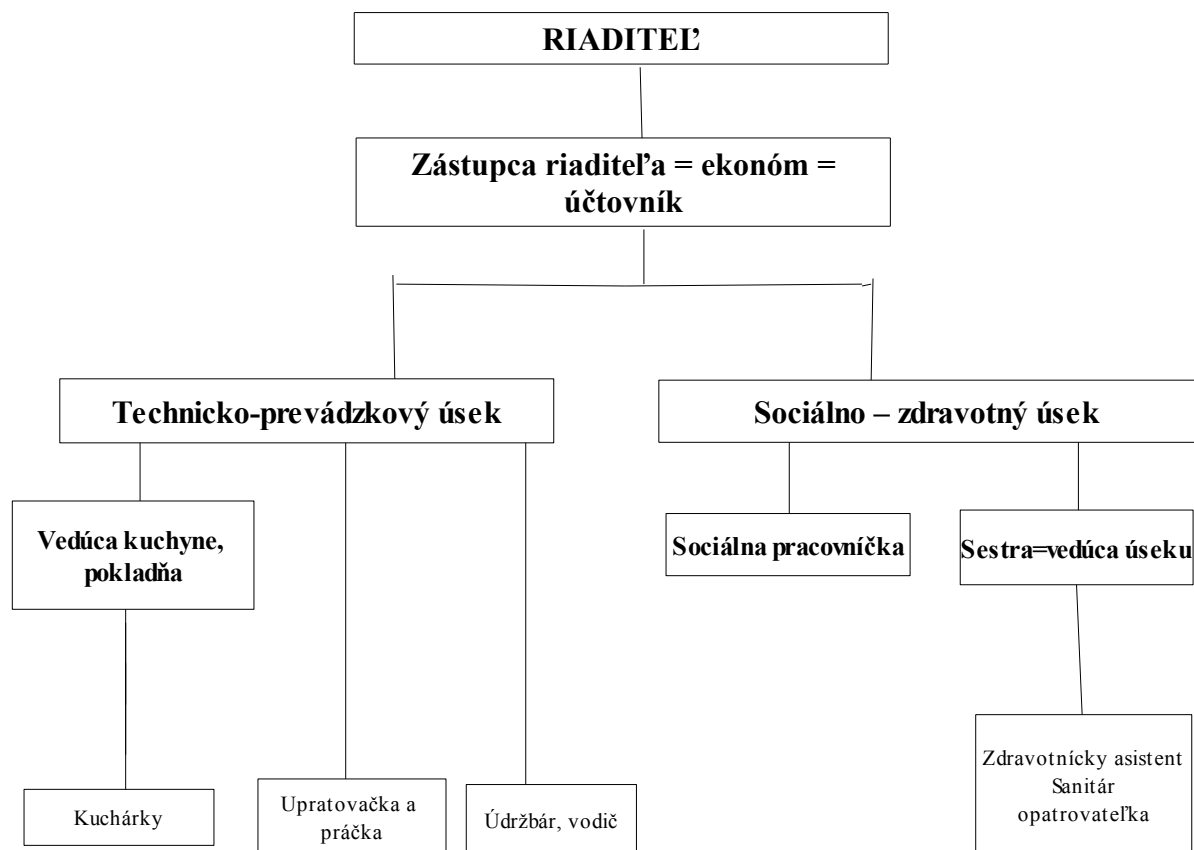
RIADITEĽ

Zástupca riaditeľa = ekonóm = účtovník

Technicko-prevádzkový úsek

Sociálno – zdravotný úsek

Vedúca kuchyne, pokladňa

Sociálna pracovníčka

Sestra=vedúca úseku

Zdravotnícky asistent
Sanitár
opatrovateľka

Kuchárky

Upratovačka a práčka

Údržbár, vodič